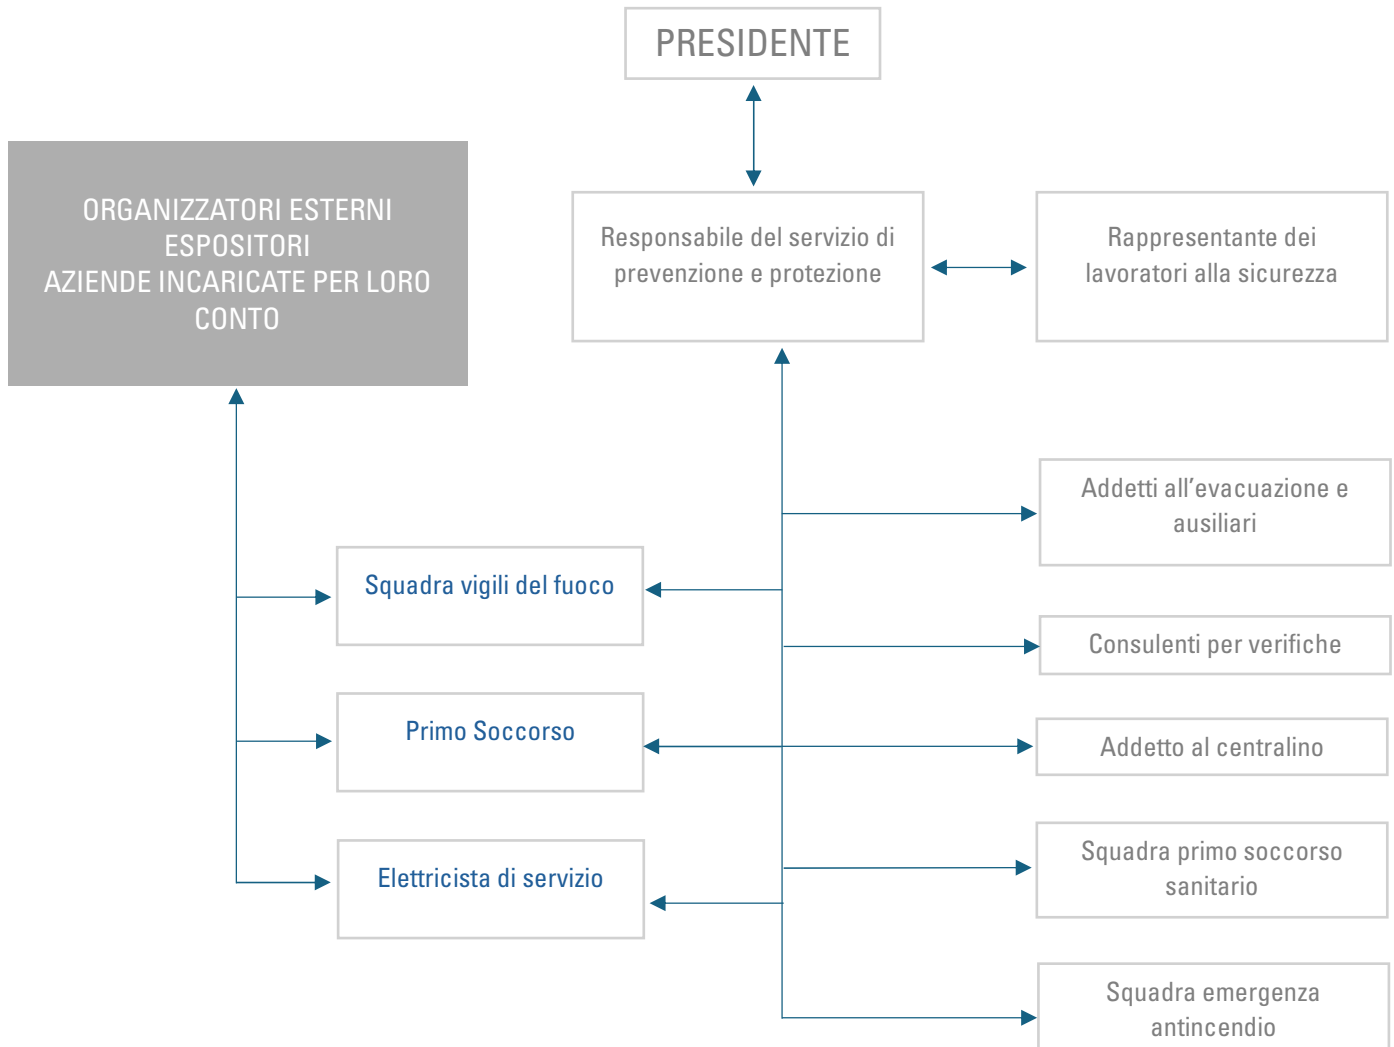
PRESIDENTE

ORGANIZZATORI ESTERNI
ESPOSITORI
AZIENDE INCARICATE PER LORO CONTO

Responsabile del servizio di prevenzione e protezione

Rappresentante dei lavoratori alla sicurezza

Addetti all’evacuazione e ausiliari

Squadra vigili del fuoco

Consulenti per verifiche

Primo Soccorso

Addetto al centralino

Squadra primo soccorso sanitario

Elettricista di servizio

Squadra emergenza antincendio